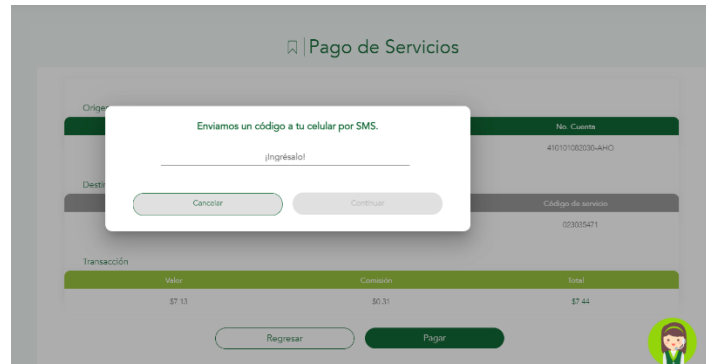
Pago de Servicios

Origen

No. Cuenta

410101082030-AHO

Destino

Código de servicio

023035471

Enviamos un código a tu celular por SMS.

¡Ingrésalo!

Cancelar

Continuar

Transacción

| Valor | Comisión | Total |
|---|---|---|
| $7.13 | $0.31 | $7.44 |

Regresar

Pagar